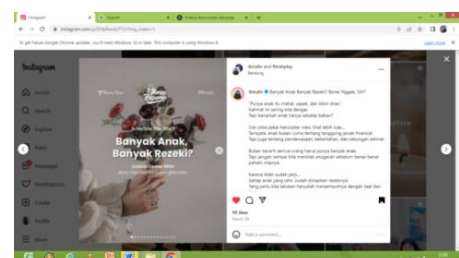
Instagram
instagram.com/p/

To get future Google Chrome updates, you'll need Windows 10 or later. This computer is using Windows 8.
Learn more

Instagram

Home
Search
Explore
Reels
Messages
Notifications
Create
Profile
More

Banyak Anak, Banyak Rezeki?

Amahr and Mindplay
Bandung

Amahr Banyak Anak Banyak Rezeki? Benar Nggak, Sih?

"Punya anak itu mahal, capek, dan bikin stres"
Kalimat ini sering kita dengar.
Tapi benarkah anak hanya sebatas beban?

Kok sulits pakai helicopter view lihat lebih luas...
Ternyata anak bukan cuma tentang tanggung jawab finansial.
Tapi juga tentang pembelajaran, kebahagiaan, dan kebungkan aktivitas.

Bukan berarti semua orang harus punya banyak anak.
Tapi jangan sampai kita memiliki anugerah sebelum benar-benar paham maknya.

Karena iklan sudah janji...
Setiap anak yang lahir sudah disiapkan rezekinya.
Yang perlu kita lakukan hanyalah menjemputnya dengan baik dan

95 likes
March 29

Add a comment...